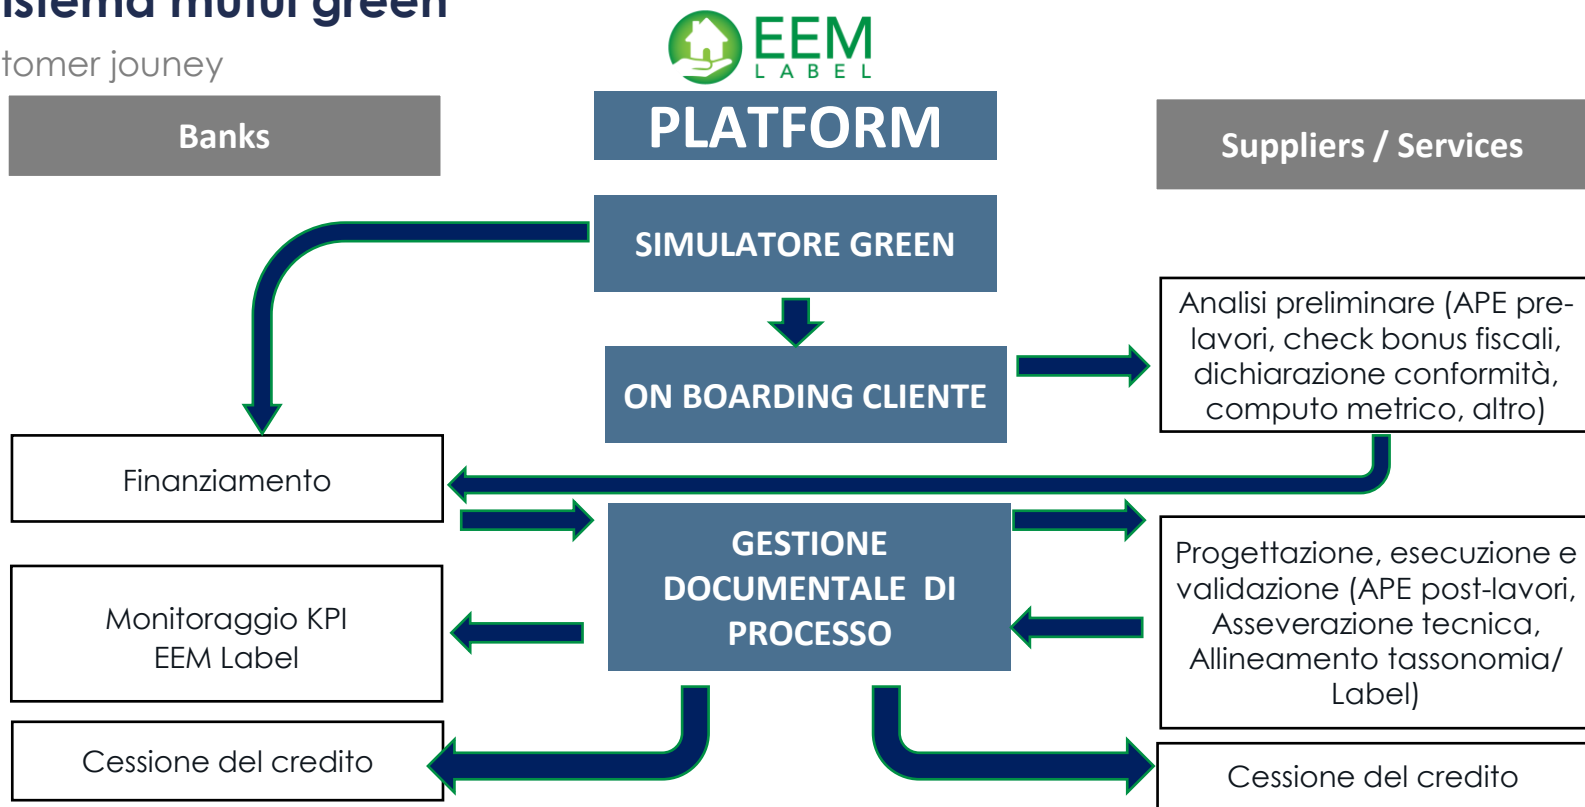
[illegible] mutui green

tomer jouney

EEM LABEL

Banks

PLATFORM

Suppliers / Services

SIMULATORE GREEN

ON BOARDING CLIENTE

Analisi preliminare (APE prelavori, check bonus fiscali, dichiarazione conformità, computo metrico, altro)

Finanziamento

GESTIONE DOCUMENTALE DI PROCESSO

Progettazione, esecuzione e validazione (APE post-lavori, Asseverazione tecnica, Allineamento tassonomia/ Label)

Monitoraggio KPI EEM Label

Cessione del credito

Cessione del credito